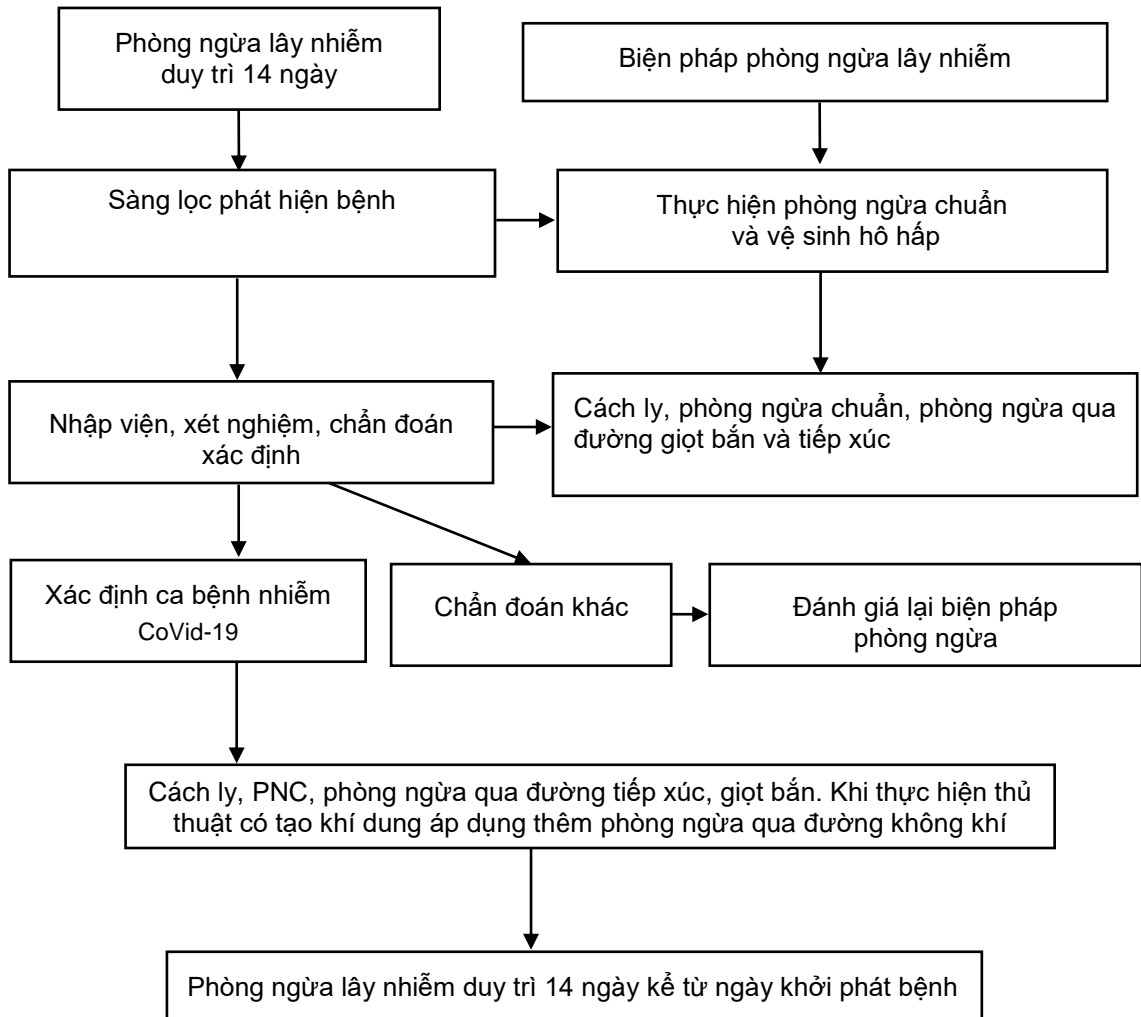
Phòng ngừa lây nhiễm duy trì 14 ngày

Biện pháp phòng ngừa lây nhiễm

Sàng lọc phát hiện bệnh

Thực hiện phòng ngừa chuẩn và vệ sinh hô hấp

Nhập viện, xét nghiệm, chẩn đoán xác định

Cách ly, phòng ngừa chuẩn, phòng ngừa qua đường giọt bắn và tiếp xúc

Xác định ca bệnh nhiễm CoVid-19

Chẩn đoán khác

Đánh giá lại biện pháp phòng ngừa

Cách ly, PNC, phòng ngừa qua đường tiếp xúc, giọt bắn. Khi thực hiện thủ thuật có tạo khí dung áp dụng thêm phòng ngừa qua đường không khí

Phòng ngừa lây nhiễm duy trì 14 ngày kể từ ngày khởi phát bệnh